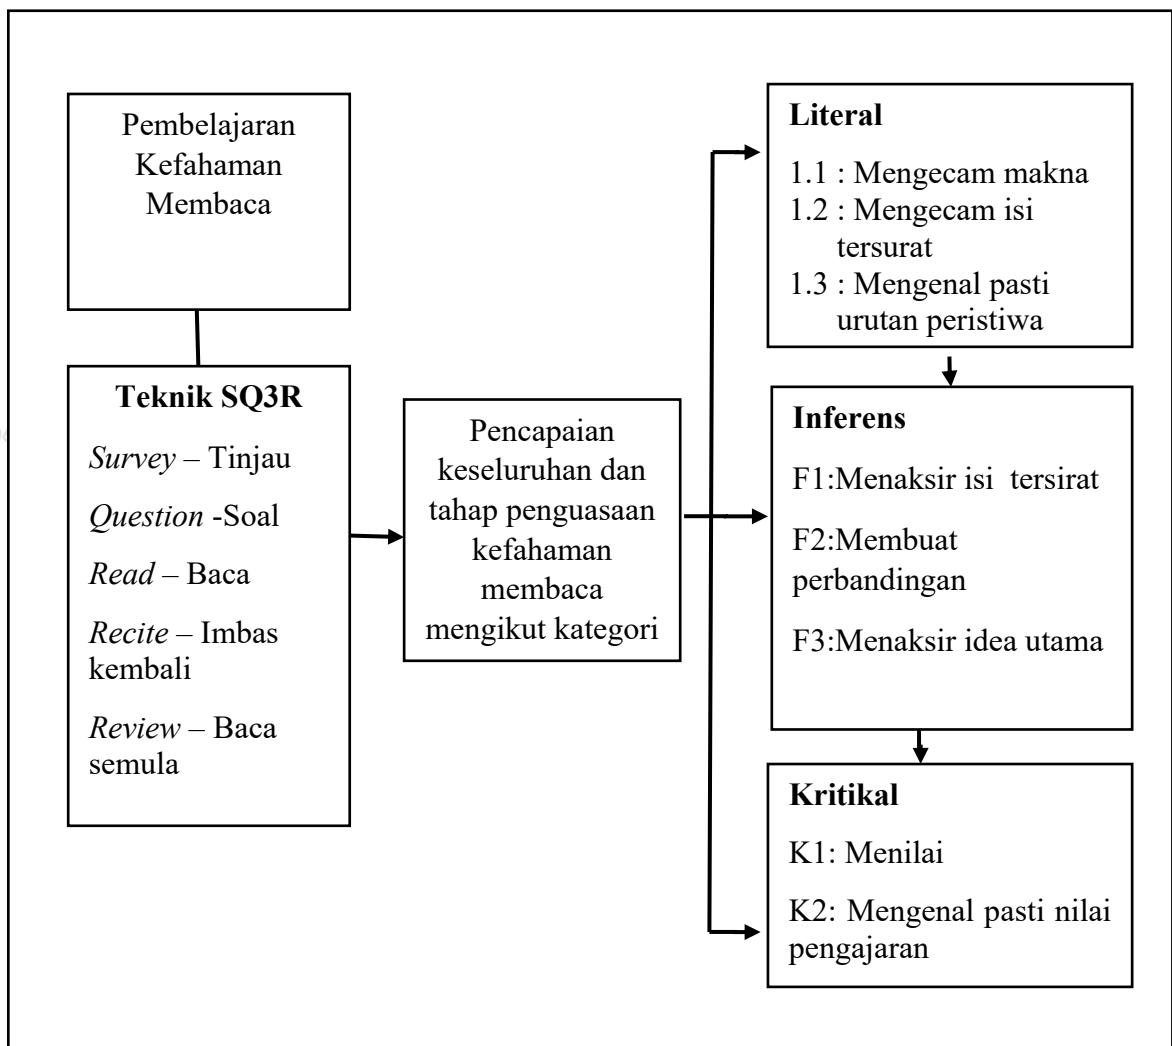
Pembelajaran Kefahaman Membaca

**Teknik SQ3R**

*Survey* – Tinjau

*Question* -Soal

*Read* – Baca

*Recite* – Imbas kembali

*Review* – Baca semula

Pencapaian keseluruhan dan tahap penguasaan kefahaman membaca mengikut kategori

**Literal**

1.1 : Mengecam makna
1.2 : Mengecam isi tersurat
1.3 : Mengenal pasti urutan peristiwa

**Inferens**

F1:Menaksir isi tersirat

F2:Membuat perbandingan

F3:Menaksir idea utama

**Kritikal**

K1: Menilai

K2: Mengenal pasti nilai pengajaran